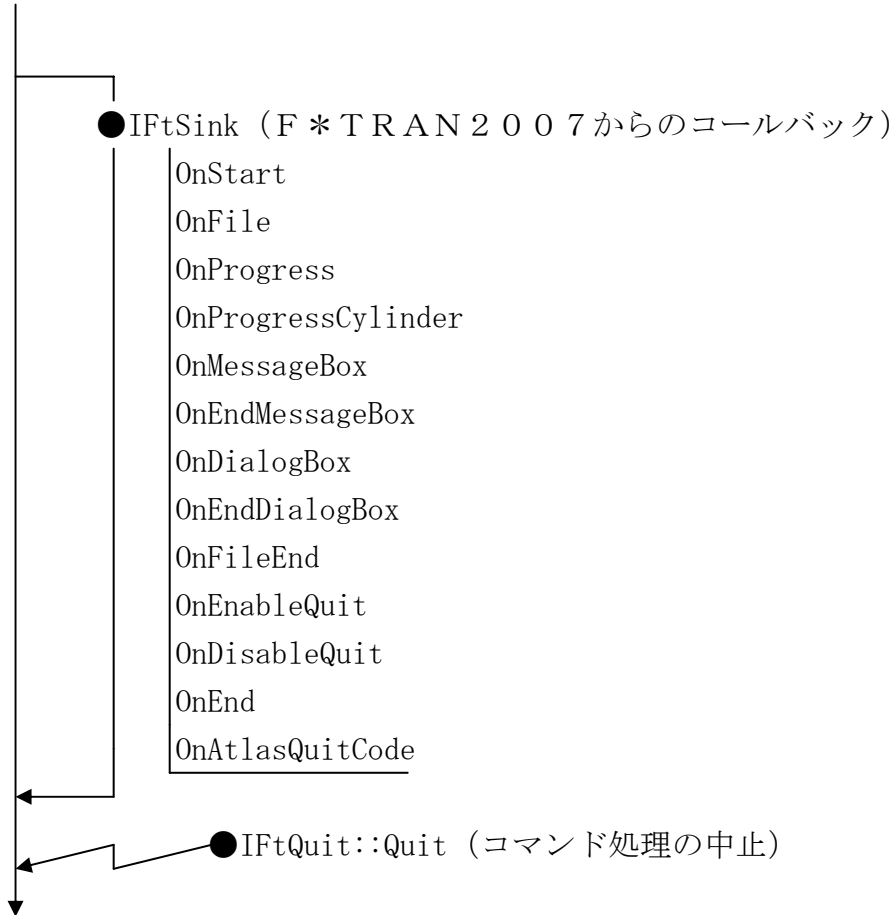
●IFtSink（F＊TRAN2007からのコールバック）
OnStart
OnFile
OnProgress
OnProgressCylinder
OnMessageBox
OnEndMessageBox
OnDialogBox
OnEndDialogBox
OnFileEnd
OnEnableQuit
OnDisableQuit
OnEnd
OnAtlasQuitCode

●IFtQuit::Quit（コマンド処理の中止）